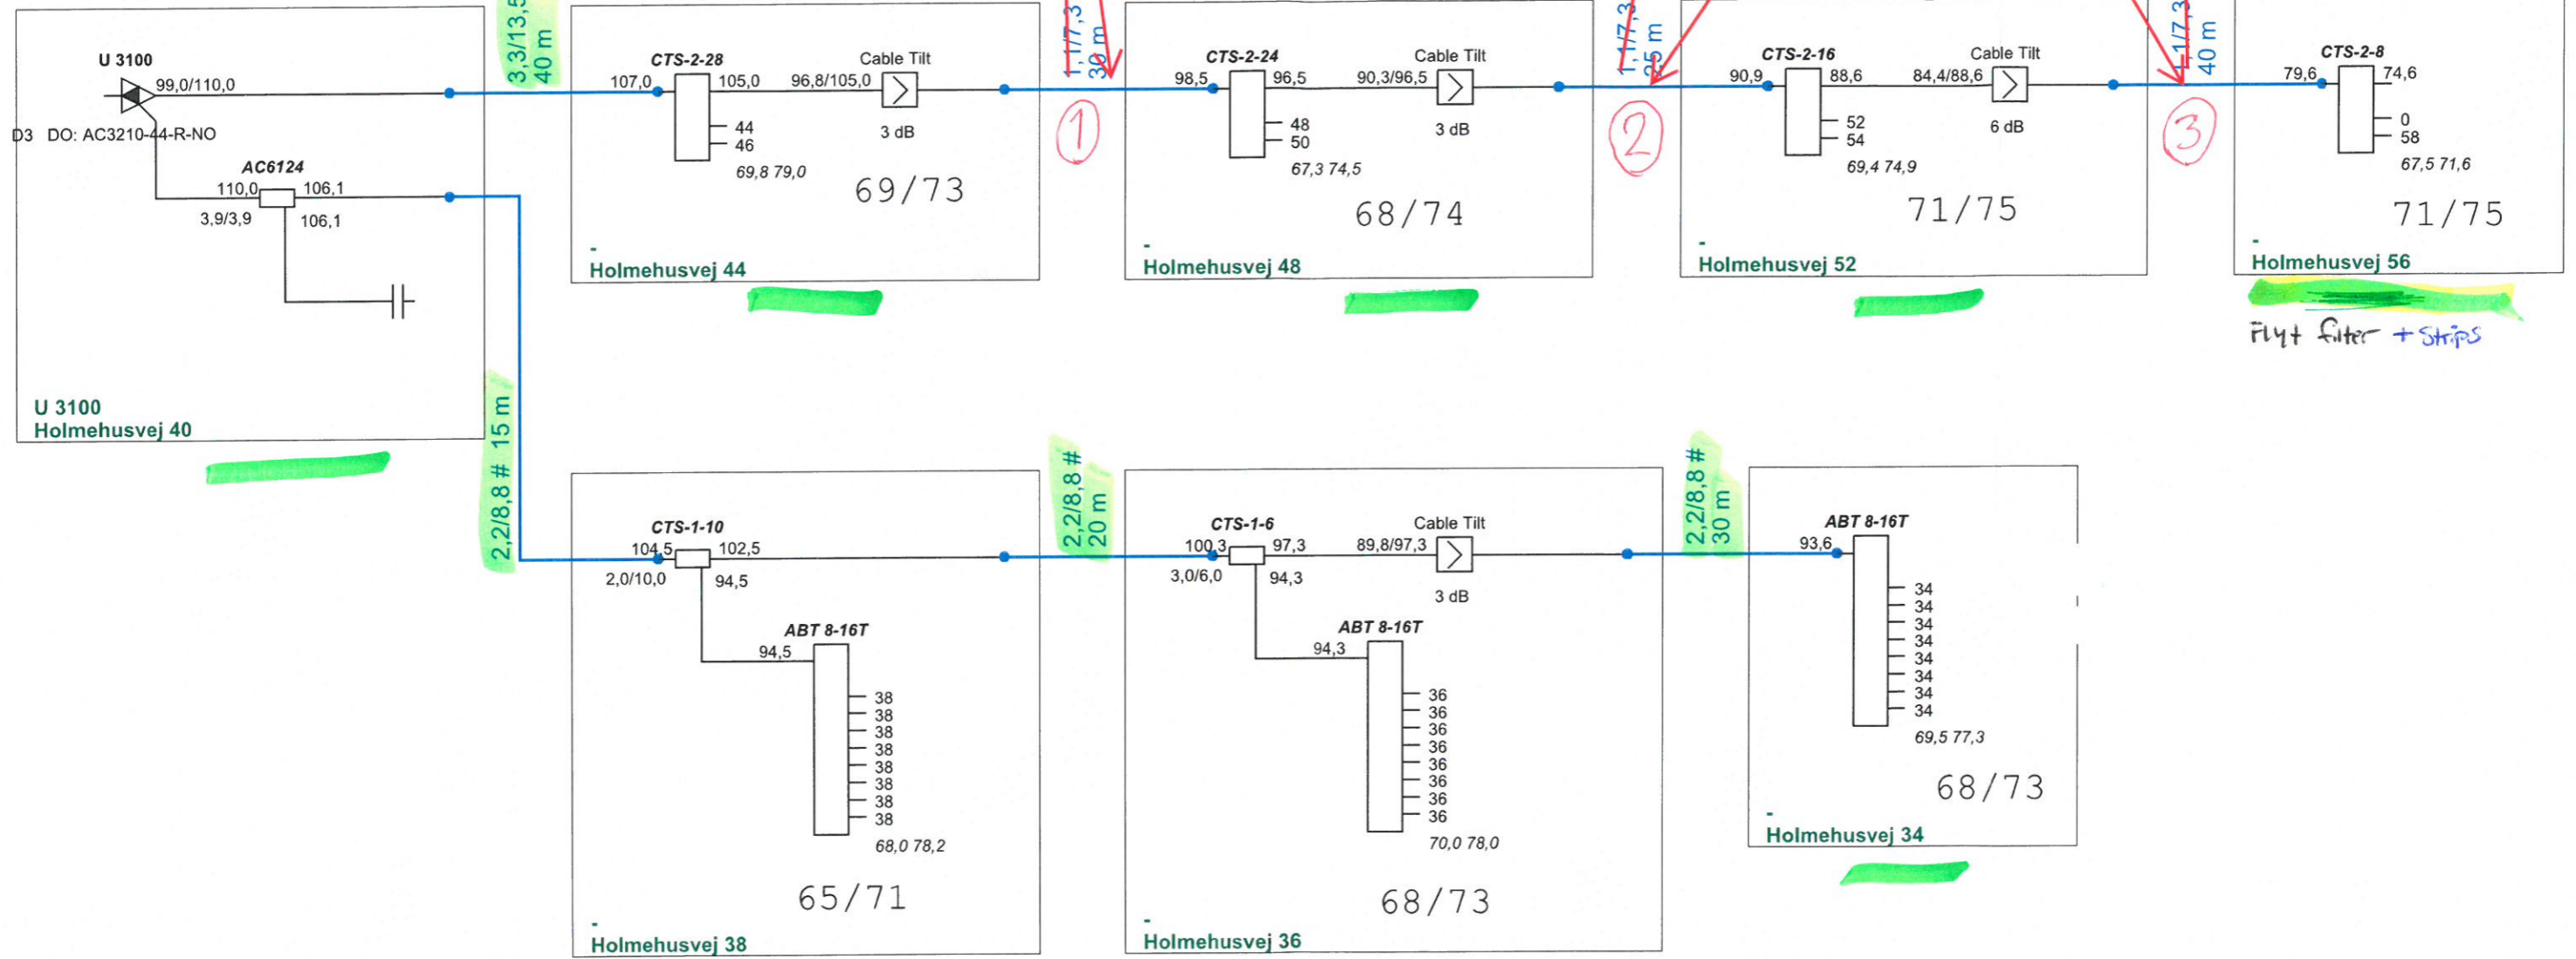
U 3100
99,0/110,0
D3 DO: AC3210-44-R-NO
AC6124
110,0 106,1
3,9/3,9 106,1

U 3100
Holmehusvej 40

3,3/13,5
40 m

CTS-2-28
107,0 105,0 96,8/105,0
Cable Tilt
44
46
3 dB
69,8 79,0
69/73
-
Holmehusvej 44

1,1/7,3
30 m

1

CTS-2-24
98,5 96,5 90,3/96,5
Cable Tilt
48
50
3 dB
67,3 74,5
68/74
-
Holmehusvej 48

1,1/7,3
25 m

2

CTS-2-16
90,9 88,6 84,4/88,6
Cable Tilt
52
54
6 dB
69,4 74,9
71/75
-
Holmehusvej 52

1,1/7,3
40 m

3

CTS-2-8
79,6 74,6
0
58
67,5 71,6
71/75
-
Holmehusvej 56

Flyt filter + Strips

2,2/8,8 # 15 m

CTS-1-10
104,5 102,5
2,0/10,0 94,5
ABT 8-16T
94,5
38
38
38
38
38
38
38
38
68,0 78,2
65/71
-
Holmehusvej 38

2,2/8,8 #
20 m

CTS-1-6
100,3 97,3 89,8/97,3
Cable Tilt
3,0/6,0 94,3
3 dB
ABT 8-16T
94,3
36
36
36
36
36
36
36
36
70,0 78,0
68/73
-
Holmehusvej 36

2,2/8,8 #
30 m

ABT 8-16T
93,6
34
34
34
34
34
34
34
34
69,5 77,3
68/73
-
Holmehusvej 34